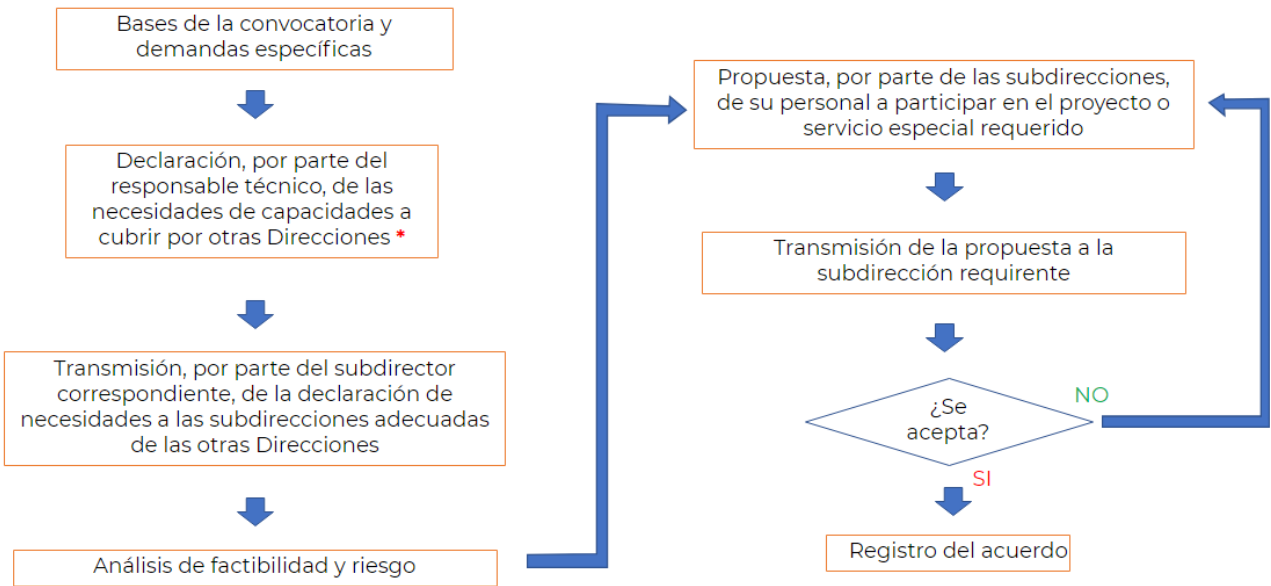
Bases de la convocatoria y demandas específicas

Declaración, por parte del responsable técnico, de las necesidades de capacidades a cubrir por otras Direcciones *

Transmisión, por parte del subdirector correspondiente, de la declaración de necesidades a las subdirecciones adecuadas de las otras Direcciones

Análisis de factibilidad y riesgo

Propuesta, por parte de las subdirecciones, de su personal a participar en el proyecto o servicio especial requerido

Transmisión de la propuesta a la subdirección requirente

¿Se acepta?

NO

SI

Registro del acuerdo